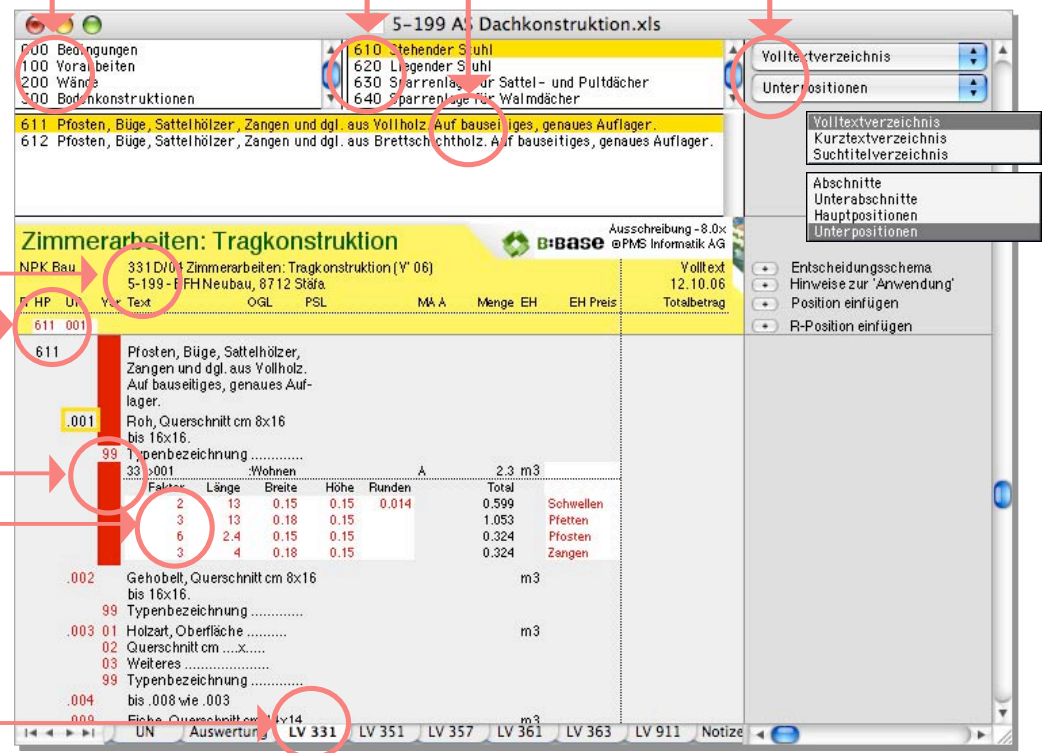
5-199 AS Dachkonstruktion.xls

000 Bedingungen
100 Vorarbeiten
200 Wände
300 Bodenkonstruktionen

610 Stehender Stuhl
620 Liegender Stuhl
630 Sparrenlage für Sattel- und Pultdächer
640 Sparrenlage für Walmdächer

Volltextverzeichnis
Unterpositionen

611 Pfosten, Büge, Sattelhölzer, Zangen und dgl. aus Vollholz. Auf bauseitiges, genaues Auflager.
612 Pfosten, Büge, Sattelhölzer, Zangen und dgl. aus Brettschichtholz. Auf bauseitiges, genaues Auflager.

Volltextverzeichnis
Kurztextverzeichnis
Suchtitelverzeichnis

Abschnitte
Unterabschnitte
Hauptpositionen
Unterpositionen

Zimmerarbeiten: Tragkonstruktion

Ausschreibung -8.0x
B:BASE ©PMS Informatik AG

NPK Bau
331D/06 Zimmerarbeiten: Tragkonstruktion (V' 06)
5-199 - EFH Neubau, 8712 Stäfa
Volltext
12.10.06

HP Up Var Text OGL PSL MA A Menge EH EH Preis Totalbetrag

611 001

611
Pfosten, Büge, Sattelhölzer, Zangen und dgl. aus Vollholz. Auf bauseitiges, genaues Auflager.

.001 Roh, Querschnitt cm 8x16 bis 16x16.
99 Typenbezeichnung .............
331>001 :Wohnen A 2.3 m3

| Faktor | Länge | Breite | Höhe | Runden | Total | |
|---|---|---|---|---|---|---|
| 2 | 13 | 0.15 | 0.15 | 0.014 | 0.599 | Schwellen |
| 3 | 13 | 0.18 | 0.15 | | 1.053 | Pfetten |
| 6 | 2.4 | 0.15 | 0.15 | | 0.324 | Pfosten |
| 3 | 4 | 0.18 | 0.15 | | 0.324 | Zangen |

.002 Gehobelt, Querschnitt cm 8x16 bis 16x16. m3
99 Typenbezeichnung .............
.003 01 Holzart, Oberfläche .......... m3
02 Querschnitt cm ....x.....
03 Weiteres .....................
99 Typenbezeichnung .............
.004 bis .008 wie .003
.009 Eiche, Querschnitt cm 8x14 m3

Entscheidungsschema
Hinweise zur 'Anwendung'
Position einfügen
R-Position einfügen

UN Auswertung LV 331 LV 351 LV 357 LV 361 LV 363 LV 911 Notiz